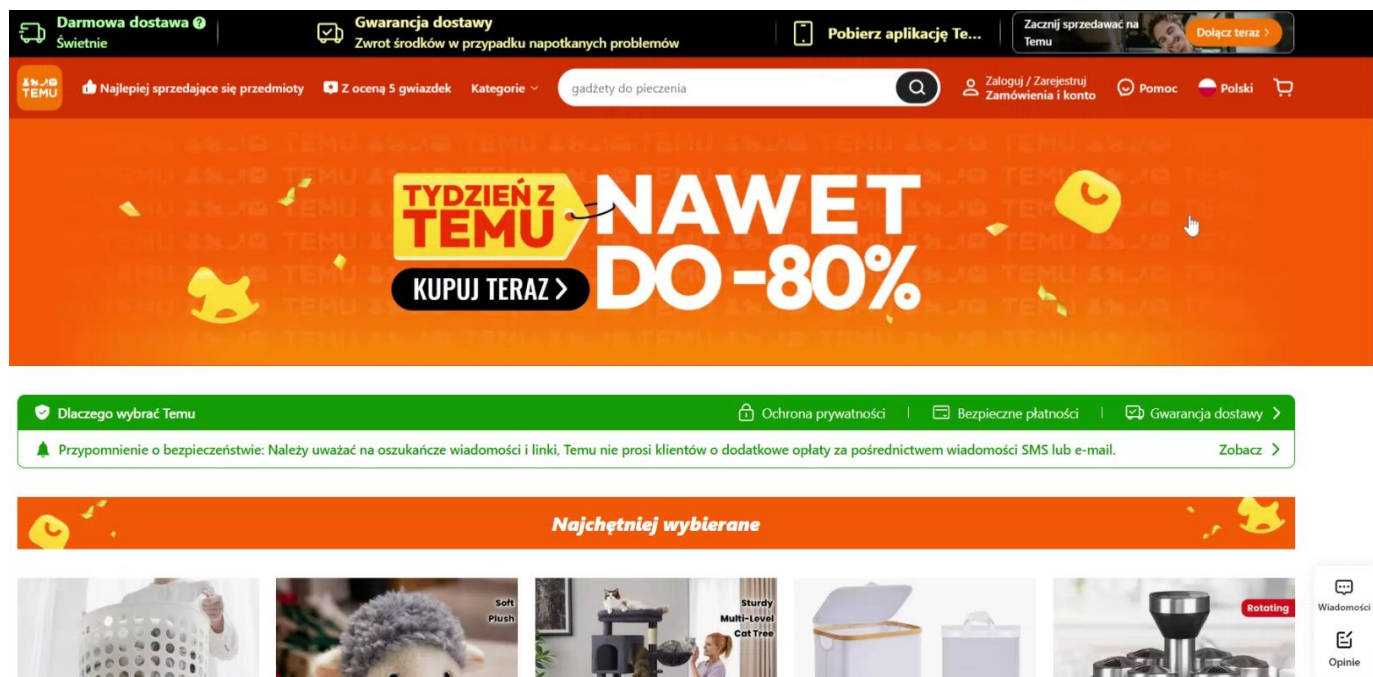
Darmowa dostawa
Świetnie

Gwarancja dostawy
Zwrot środków w przypadku napotkanych problemów

Pobierz aplikację Te...

Zacznij sprzedawać na Temu
Dołącz teraz >

TEMU
Najlepiej sprzedające się przedmioty
Z oceną 5 gwiazdek
Kategorie
gadżety do pieczenia
Zaloguj / Zarejestruj
Zamówienia i konto
Pomoc
Polski

TYDZIEŃ Z TEMU
KUPUJ TERAZ >
NAWET DO -80%

Dlaczego wybrać Temu
Ochrona prywatności | Bezpieczne płatności | Gwarancja dostawy >

Przypomnienie o bezpieczeństwie: Należy uważać na oszukańcze wiadomości i linki, Temu nie prosi klientów o dodatkowe opłaty za pośrednictwem wiadomości SMS lub e-mail.
Zobacz >

Najchętniej wybierane

Soft
Plush

Sturdy
Multi-Level
Cat Tree

Rotating

Wiadomości
Opinie